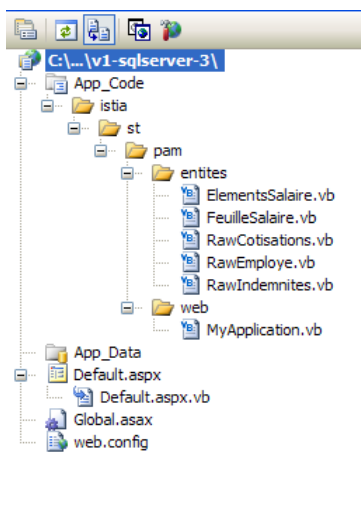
C:\...\v1-sqlserver-3\
App_Code
istia
st
pam
entites
ElementsSalaire.vb
FeuilleSalaire.vb
RawCotisations.vb
RawEmploye.vb
RawIndemnites.vb
web
MyApplication.vb
App_Data
Default.aspx
Default.aspx.vb
Global.asax
web.config